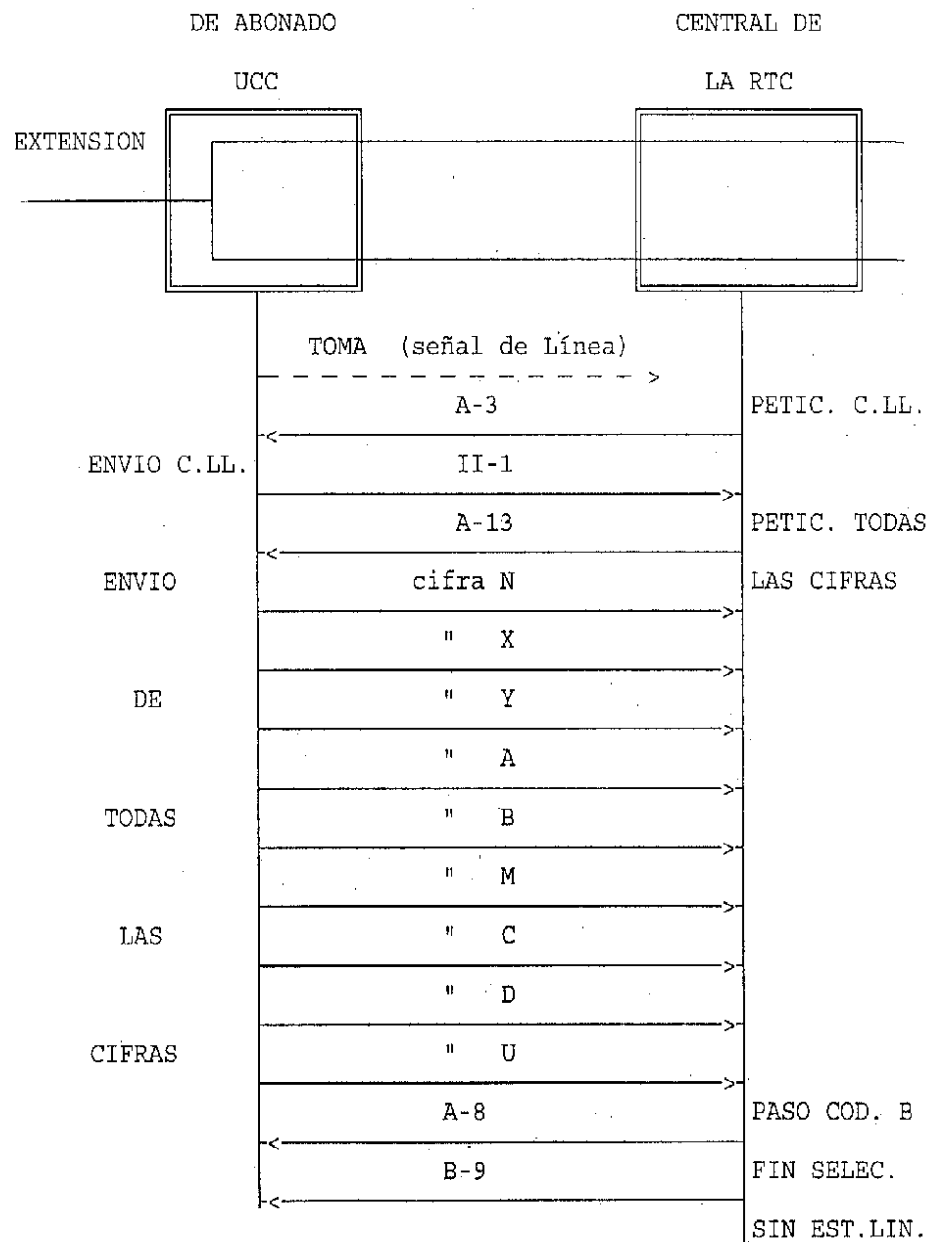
DE ABONADO

CENTRAL DE

UCC

LA RTC

EXTENSION

TOMA (señal de Línea)

A-3

PETIC. C.LL.

ENVIO C.LL.

II-1

A-13

PETIC. TODAS

ENVIO

cifra N

LAS CIFRAS

" X

DE

" Y

" A

TODAS

" B

" M

LAS

" C

" D

CIFRAS

" U

A-8

PASO COD. B

B-9

FIN SELEC.

SIN EST.LIN.